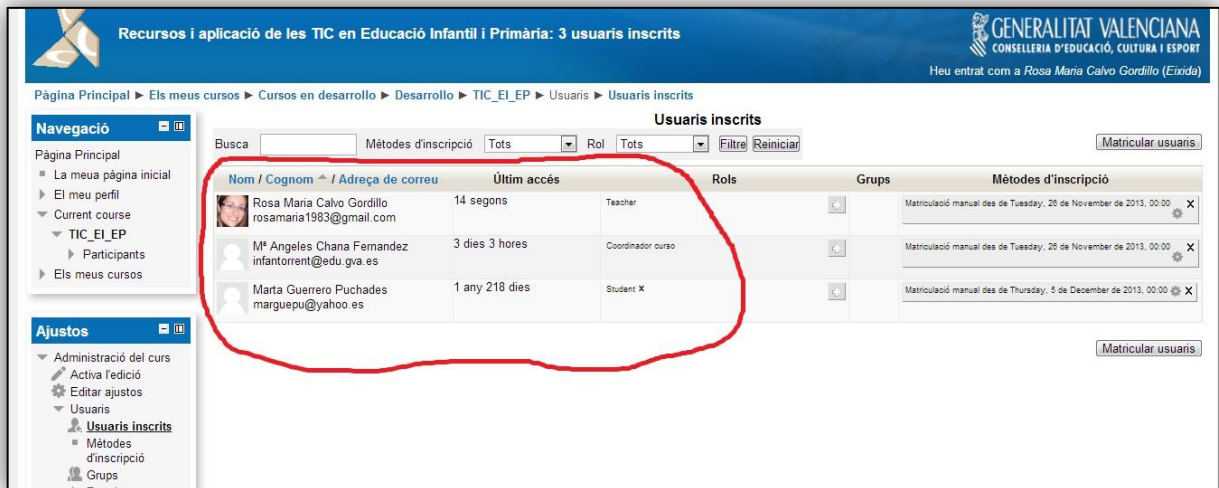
Recursos i aplicació de les TIC en Educació Infantil i Primària: 3 usuaris inscrits

GENERALITAT VALENCIANA
CONSELLERIA D'EDUCACIÓ, CULTURA I ESPORT

Heu entrat com a Rosa Maria Calvo Gordillo (Eixida)

Pàgina Principal ► Els meus cursos ► Cursos en desarrollo ► Desarrollo ► TIC_EI_EP ► Usuaris ► Usuaris inscrits

Navegació
Pàgina Principal
La meua pàgina inicial
El meu perfil
Current course
TIC_EI_EP
Participants
Els meus cursos

Ajustos
Administració del curs
Activa l'edició
Editar ajustos
Usuaris
Usuaris inscrits
Mètodes d'inscripció
Grups

Usuaris inscrits

Busca [ ] Mètodes d'inscripció Tots Rol Tots Filtre Reiniciar

Matricular usuaris

| Nom / Cognom / Adreça de correu | Últim accés | Rols | | Grups | Mètodes d'inscripció |
|---|---|---|---|---|---|
| Rosa Maria Calvo Gordillo rosamaria1983@gmail.com | 14 segons | Teacher | | | Matriculació manual des de Tuesday, 26 de November de 2013, 00:00 × |
| Mª Angeles Chana Fernandez infantorrent@edu.gva.es | 3 dies 3 hores | Coordinador curso | | | Matriculació manual des de Tuesday, 26 de November de 2013, 00:00 × |
| Marta Guerrero Puchades marguepu@yahoo.es | 1 any 218 dies | Student × | | | Matriculació manual des de Thursday, 5 de December de 2013, 00:00 × |

Matricular usuaris